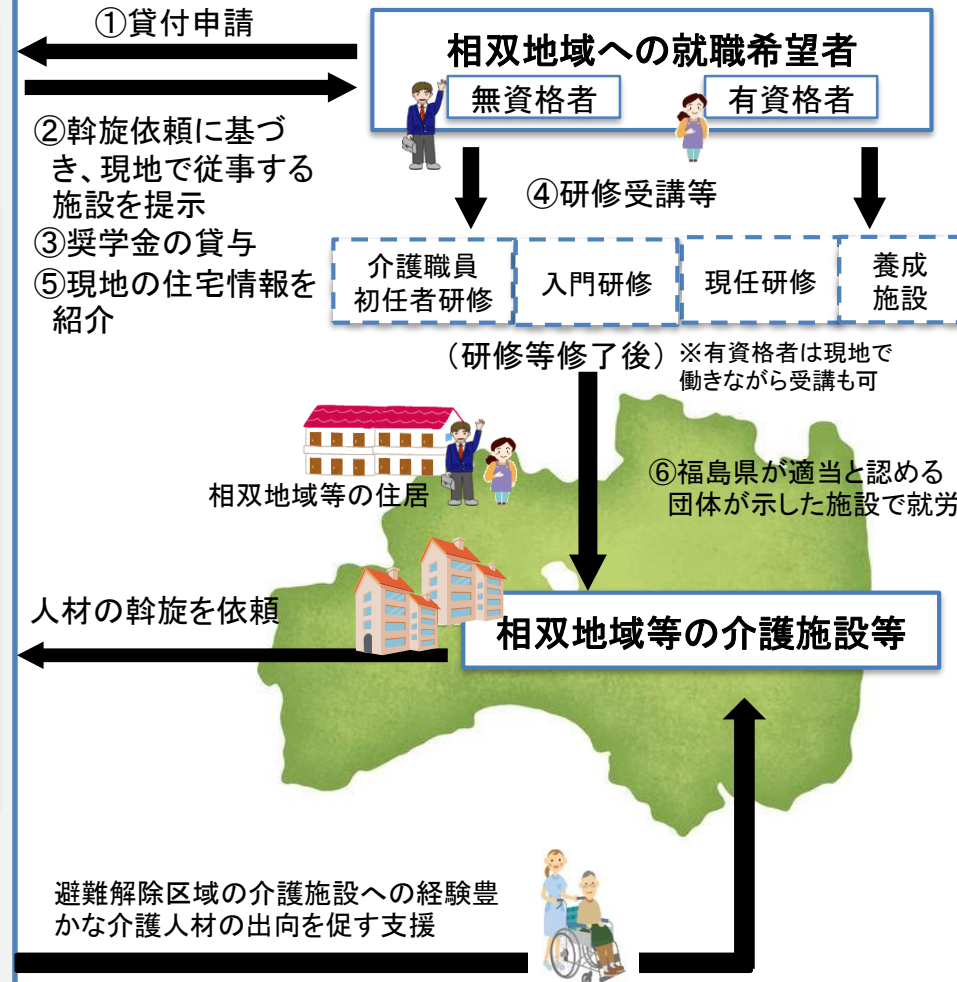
①貸付申請

相双地域への就職希望者

無資格者

有資格者

②斡旋依頼に基づき、現地で従事する施設を提示

③奨学金の貸与

⑤現地の住宅情報を紹介

④研修受講等

| 介護職員初任者研修 | 入門研修 | 現任研修 | 養成施設 |
|---|---|---|---|

（研修等修了後）※有資格者は現地で働きながら受講も可

相双地域等の住居

⑥福島県が適当と認める団体が示した施設で就労

人材の斡旋を依頼

相双地域等の介護施設等

避難解除区域の介護施設への経験豊かな介護人材の出向を促す支援